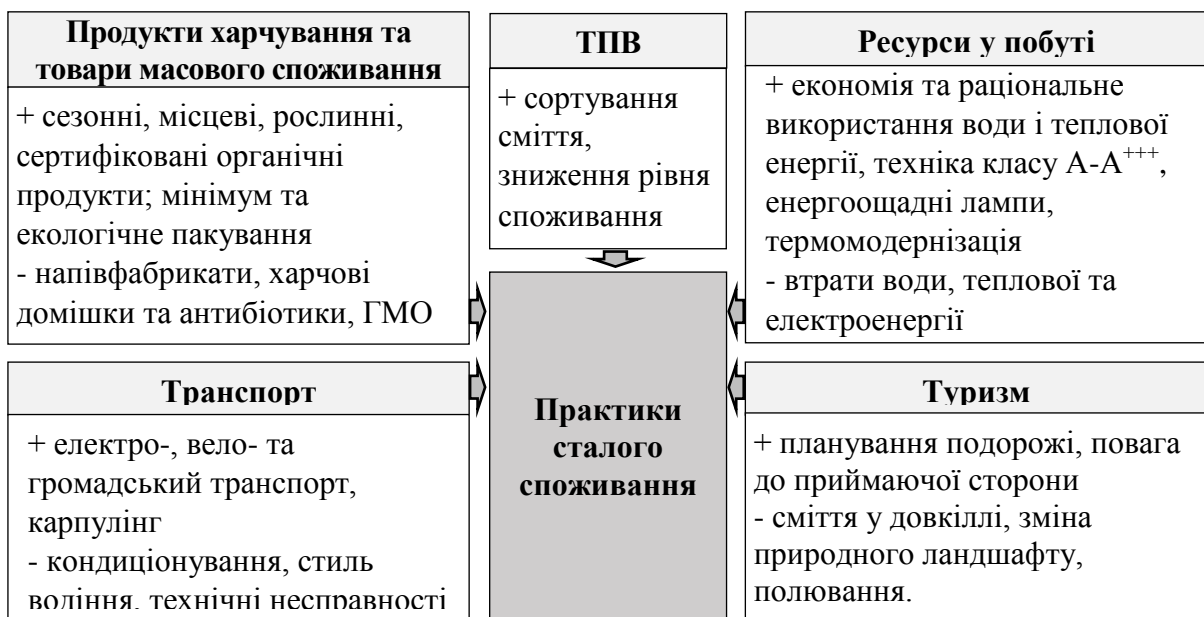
Продукти харчування та товари масового споживання

+ сезонні, місцеві, рослинні, сертифіковані органічні продукти; мінімум та екологічне пакування
- напівфабрикати, харчові домішки та антибіотики, ГМО

ТПВ

+ сортування сміття, зниження рівня споживання

Ресурси у побуті

+ економія та раціональне використання води і теплової енергії, техніка класу А-А$^{+++}$, енергоощадні лампи, термомодернізація
- втрати води, теплової та електроенергії

Транспорт

+ електро-, вело- та громадський транспорт, карпулінг
- кондиціонування, стиль водіння, технічні несправності

Практики сталого споживання

Туризм

+ планування подорожі, повага до приймаючої сторони
- сміття у довкіллі, зміна природного ландшафту, полювання.